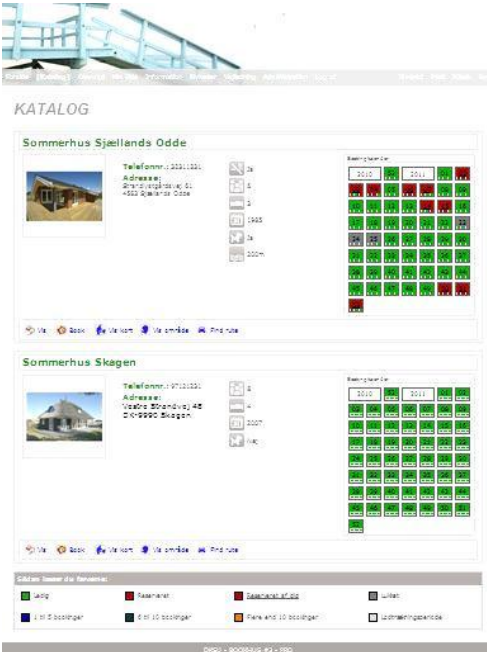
KATALOG

Sommerhus Sjællands Odde

Telefonnr.: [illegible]
Adresse:
Strandvejsgårdsvej 61
4583 Sjællands Odde

Ja
6
3
1985
Ja
200m

Booking-kalender
2010
2011

Vis Book Vis kort Vis område Find rute

Sommerhus Skagen

Telefonnr.: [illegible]
Adresse:
Vestre Strandvej 48
DK-9990 Skagen

8
4
2007
Nej

Booking-kalender
2010
2011

Vis Book Vis kort Vis område Find rute

Sådan læser du farverne

Ledig
Reserveret
Reserveret af dig
Lukket
1 til 5 bookinger
6 til 10 bookinger
Flere end 10 bookinger
Ugeindelingsperiode